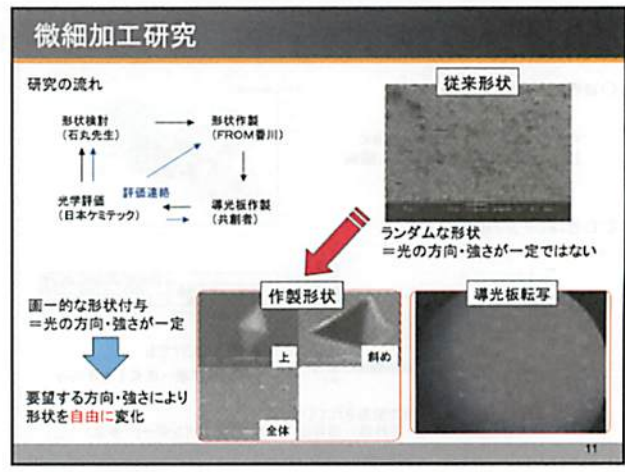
微細加工研究

研究の流れ

形状検討
（石丸先生）

形状作製
（FROM香川）

評価連絡

光学評価
（日本ケミテック）

導光板作製
（共創者）

従来形状

ランダムな形状
＝光の方向・強さが一定ではない

画一的な形状付与
＝光の方向・強さが一定

要望する方向・強さにより
形状を自由に変化

作製形状

上

斜め

全体

導光板転写

11